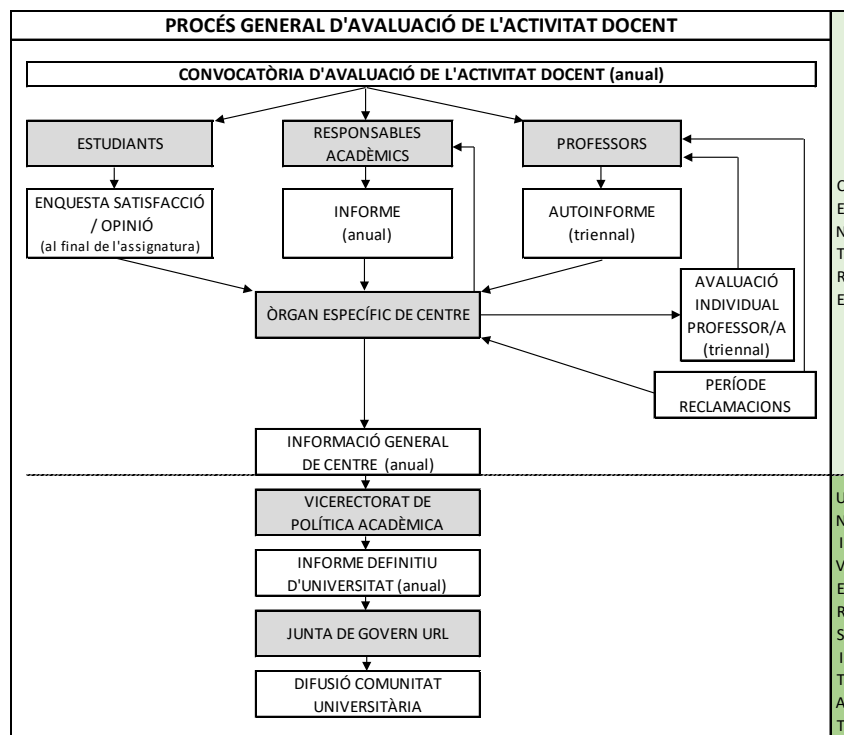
PROCÉS GENERAL D'AVALUACIÓ DE L'ACTIVITAT DOCENT

CONVOCATÒRIA D'AVALUACIÓ DE L'ACTIVITAT DOCENT (anual)

ESTUDIANTS

RESPONSABLES ACADÈMICS

PROFESSORS

ENQUESTA SATISFACCIÓ / OPINIÓ (al final de l'assignatura)

INFORME (anual)

AUTOINFORME (triennal)

ÒRGAN ESPECÍFIC DE CENTRE

AVALUACIÓ INDIVIDUAL PROFESSOR/A (triennal)

PERÍODE RECLAMACIONS

INFORMACIÓ GENERAL DE CENTRE (anual)

VICERECTORAT DE POLÍTICA ACADÈMICA

INFORME DEFINITIU D'UNIVERSITAT (anual)

JUNTA DE GOVERN URL

DIFUSIÓ COMUNITAT UNIVERSITÀRIA

C
E
N
T
R
E

U
N
I
V
E
R
S
I
T
A
T